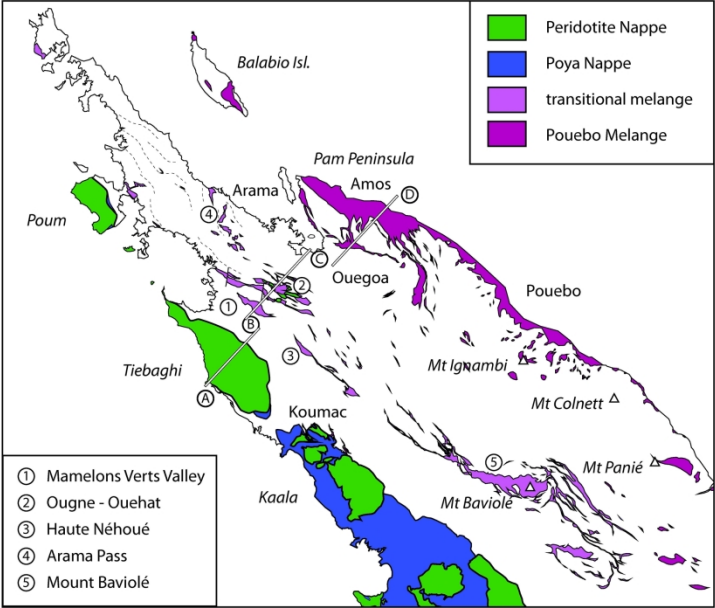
Peridotite Nappe
Poya Nappe
transitional melange
Pouebo Melange

Balabio Isl.
Pam Peninsula
Arama
Amos
D
Poum
4
C
Ouegoa
2
1
Pouebo
B
3
Mt Ignambi
Tiebaghi
A
Mt Colnett
Koumac
5
Mt Panié
Kaala
Mt Baviolé

1 Mamelons Verts Valley
2 Ougne - Ouehat
3 Haute Néhoué
4 Arama Pass
5 Mount Baviolé